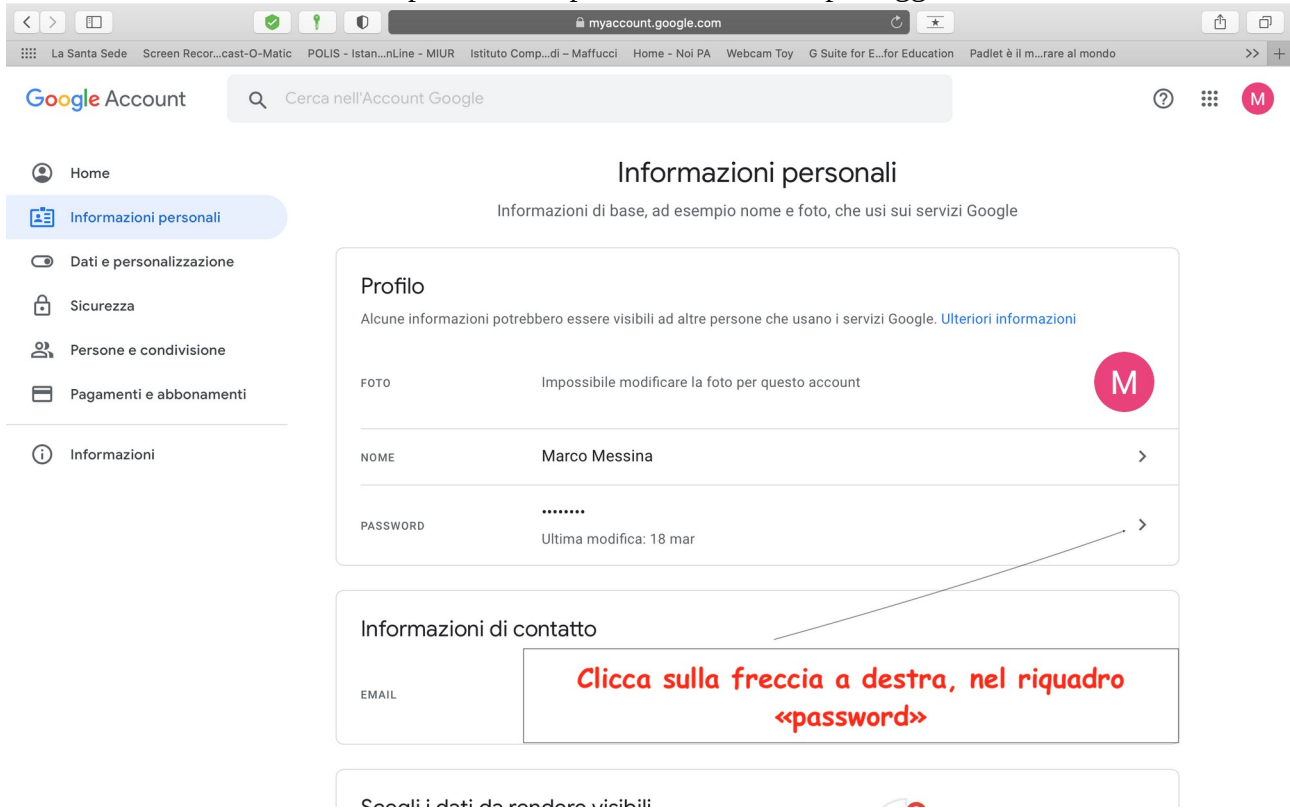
myaccount.google.com

La Santa Sede Screen Recor...cast-O-Matic POLIS - Istan...nLine - MIUR Istituto Comp...di – Maffucci Home - Noi PA Webcam Toy G Suite for E...for Education Padlet è il m...rare al mondo

Google Account Cerca nell'Account Google

M

Home
Informazioni personali
Dati e personalizzazione
Sicurezza
Persone e condivisione
Pagamenti e abbonamenti
Informazioni

Informazioni personali

Informazioni di base, ad esempio nome e foto, che usi sui servizi Google

Profilo

Alcune informazioni potrebbero essere visibili ad altre persone che usano i servizi Google. Ulteriori informazioni

FOTO Impossibile modificare la foto per questo account M

NOME Marco Messina

PASSWORD ••••••••
Ultima modifica: 18 mar

Informazioni di contatto

EMAIL

Clicca sulla freccia a destra, nel riquadro «password»

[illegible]